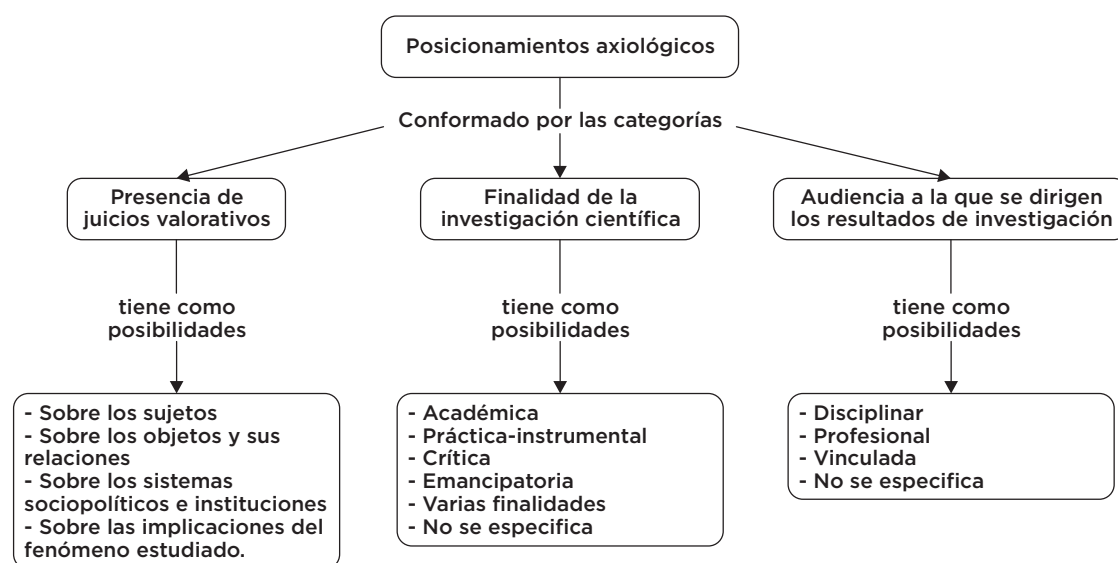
Posicionamientos axiológicos

Conformado por las categorías

Presencia de juicios valorativos

tiene como posibilidades

- Sobre los sujetos
- Sobre los objetos y sus relaciones
- Sobre los sistemas sociopolíticos e instituciones
- Sobre las implicaciones del fenómeno estudiado.

Finalidad de la investigación científica

tiene como posibilidades

- Académica
- Práctica-instrumental
- Crítica
- Emancipatoria
- Varias finalidades
- No se especifica

Audiencia a la que se dirigen los resultados de investigación

tiene como posibilidades

- Disciplinar
- Profesional
- Vinculada
- No se especifica